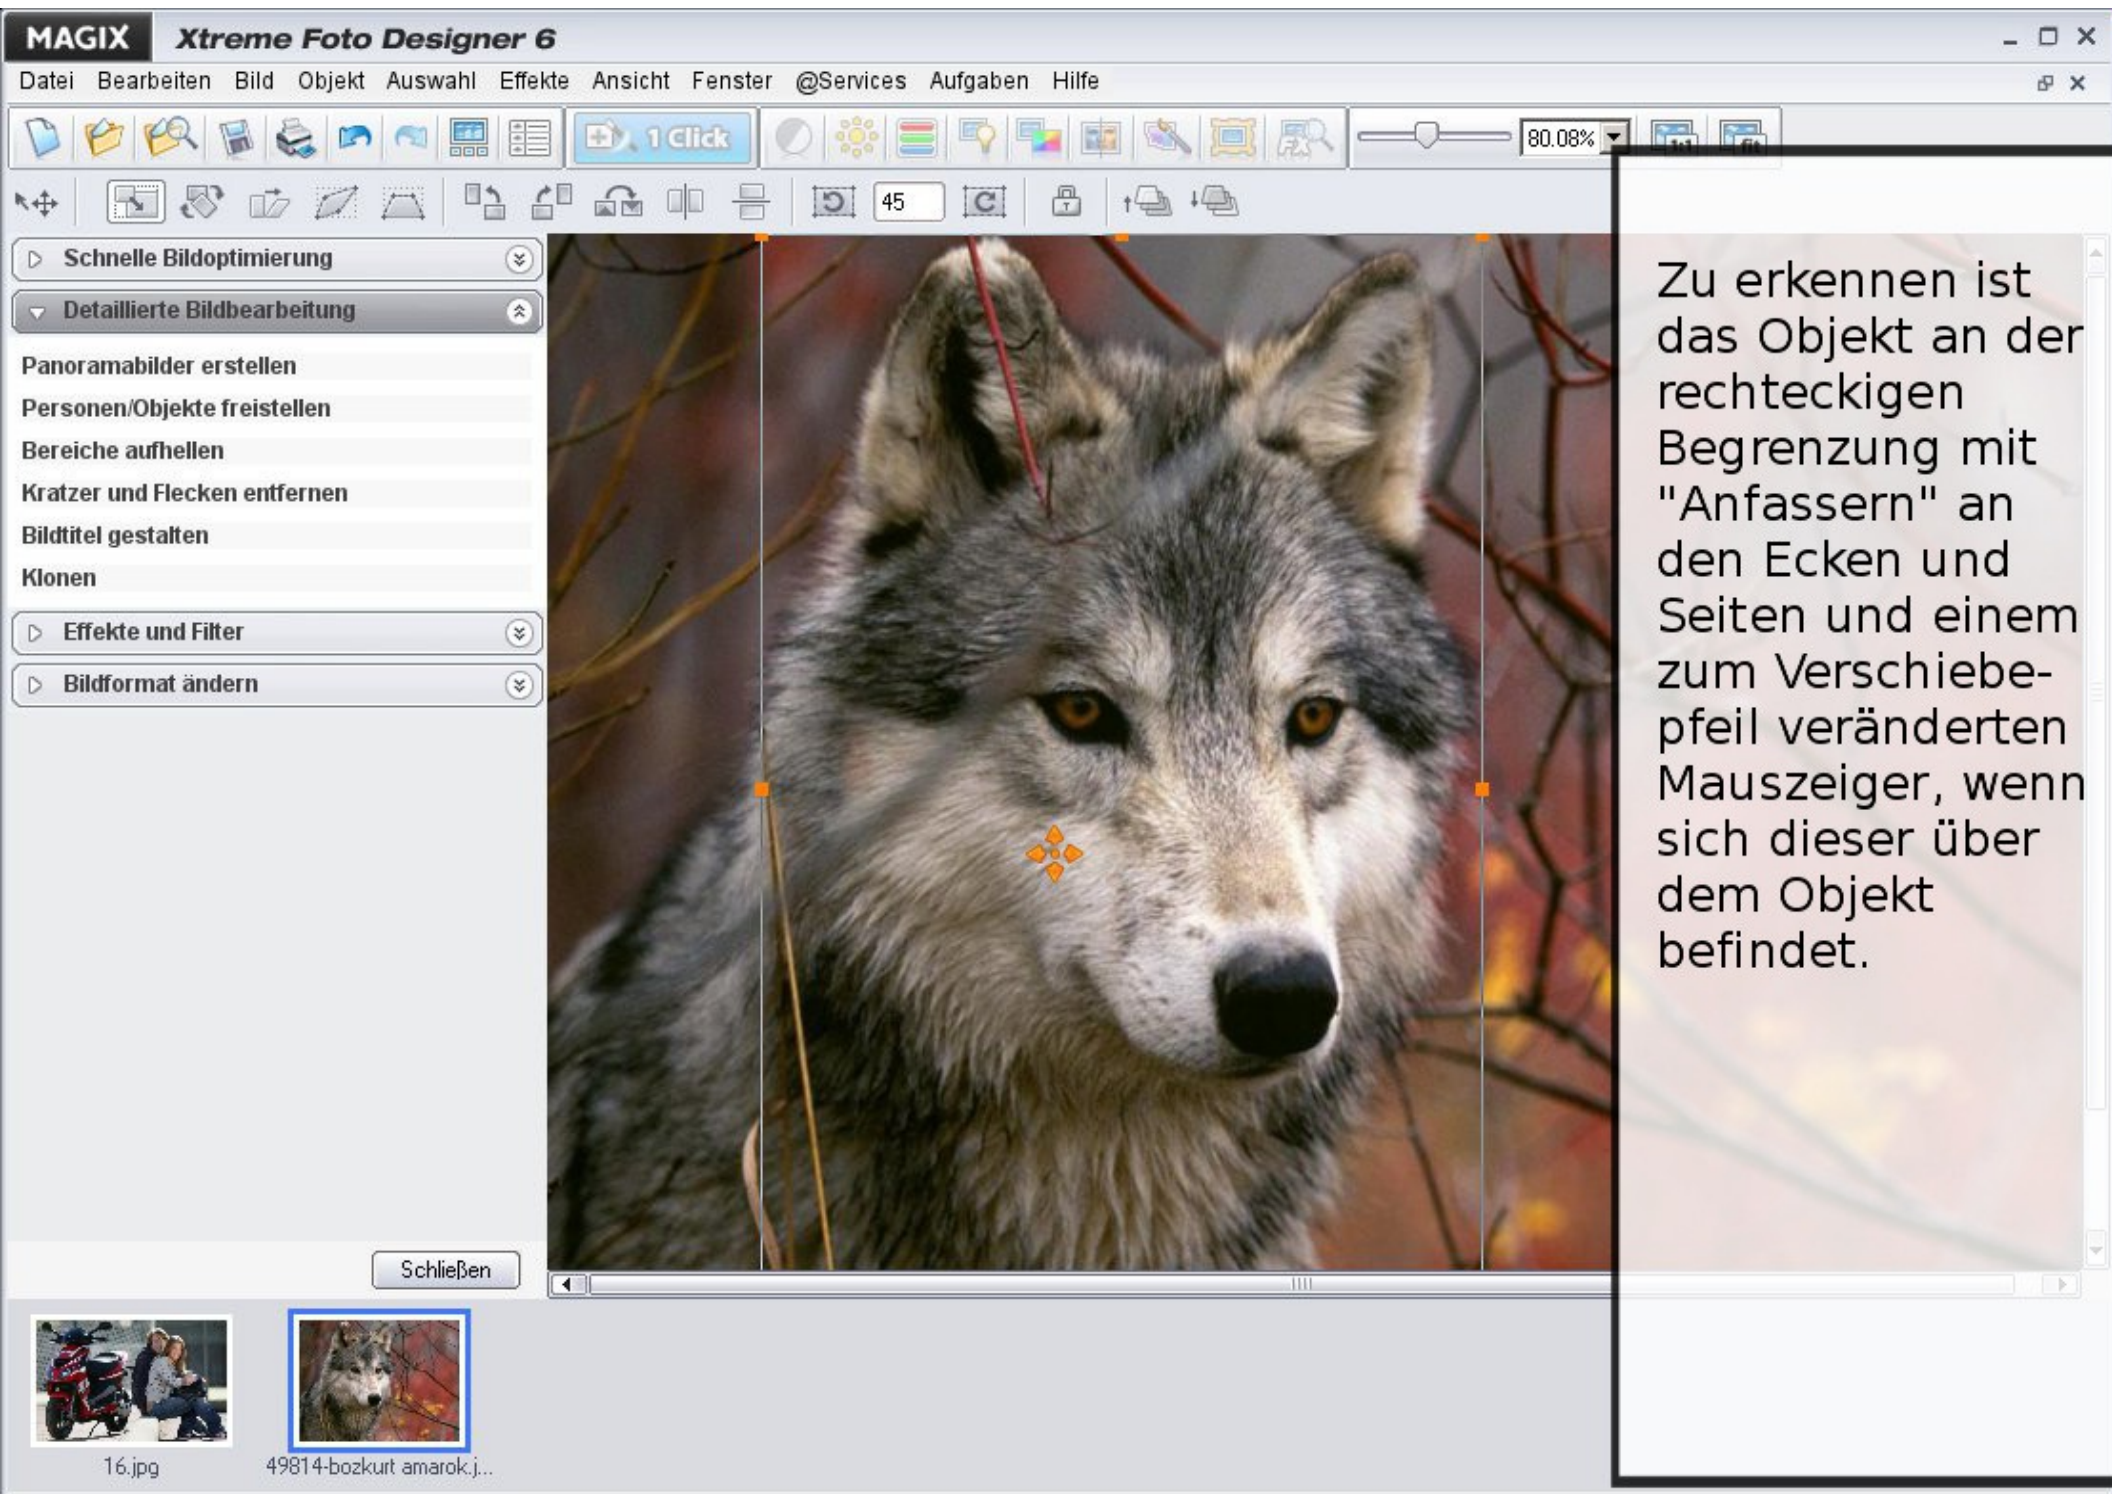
MAGIX Xtreme Foto Designer 6

Datei Bearbeiten Bild Objekt Auswahl Effekte Ansicht Fenster @Services Aufgaben Hilfe

1 Click

80.08%

45

Schnelle Bildoptimierung

Detaillierte Bildbearbeitung

Panoramabilder erstellen

Personen/Objekte freistellen

Bereiche aufhellen

Kratzer und Flecken entfernen

Bildtitel gestalten

Klonen

Effekte und Filter

Bildformat ändern

Schließen

16.jpg

49814-bozkurt amarok.j...

Zu erkennen ist das Objekt an der rechteckigen Begrenzung mit "Anfassern" an den Ecken und Seiten und einem zum Verschiebepfeil veränderten Mauszeiger, wenn sich dieser über dem Objekt befindet.